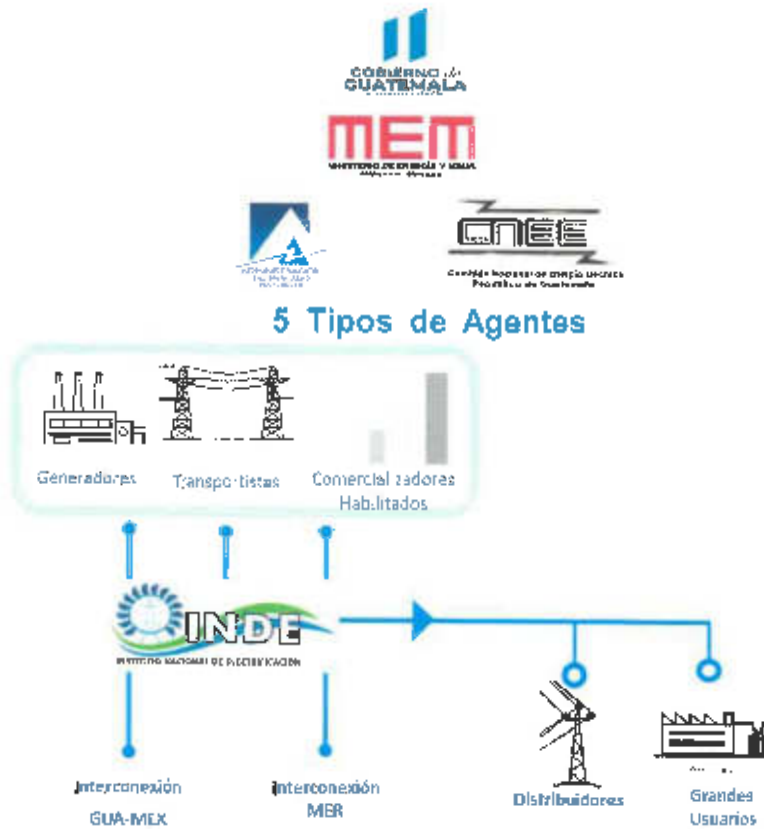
GOBIERNO de GUATEMALA

MEM
MINISTERIO DE ENERGÍA Y MINAS

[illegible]

CNEE
Comisión Nacional de Energía Eléctrica
República de Guatemala

5 Tipos de Agentes

Generadores

Transportistas

Comercializadores Habilitados

INDE
INSTITUTO NACIONAL DE ELECTRIFICACIÓN

Interconexión GUA-MEX

Interconexión MER

Distribuidores

Grandes Usuarios